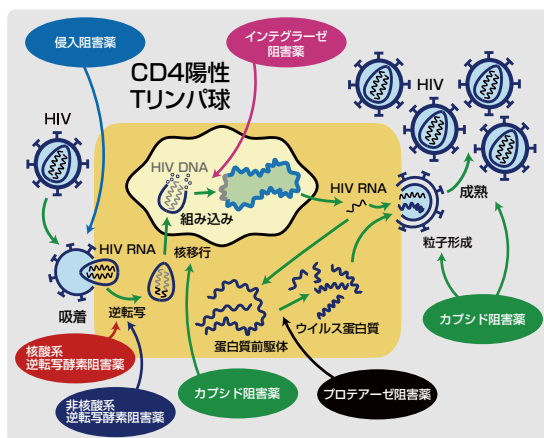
侵入阻害薬

インテグラーゼ阻害薬

CD4陽性
Tリンパ球

HIV

HIV

HIV DNA

組み込み

HIV RNA

成熟

HIV RNA

核移行

粒子形成

吸着

逆転写

蛋白質前駆体

ウイルス蛋白質

カプシド阻害薬

核酸系
逆転写酵素阻害薬

カプシド阻害薬

プロテアーゼ阻害薬

非核酸系
逆転写酵素阻害薬